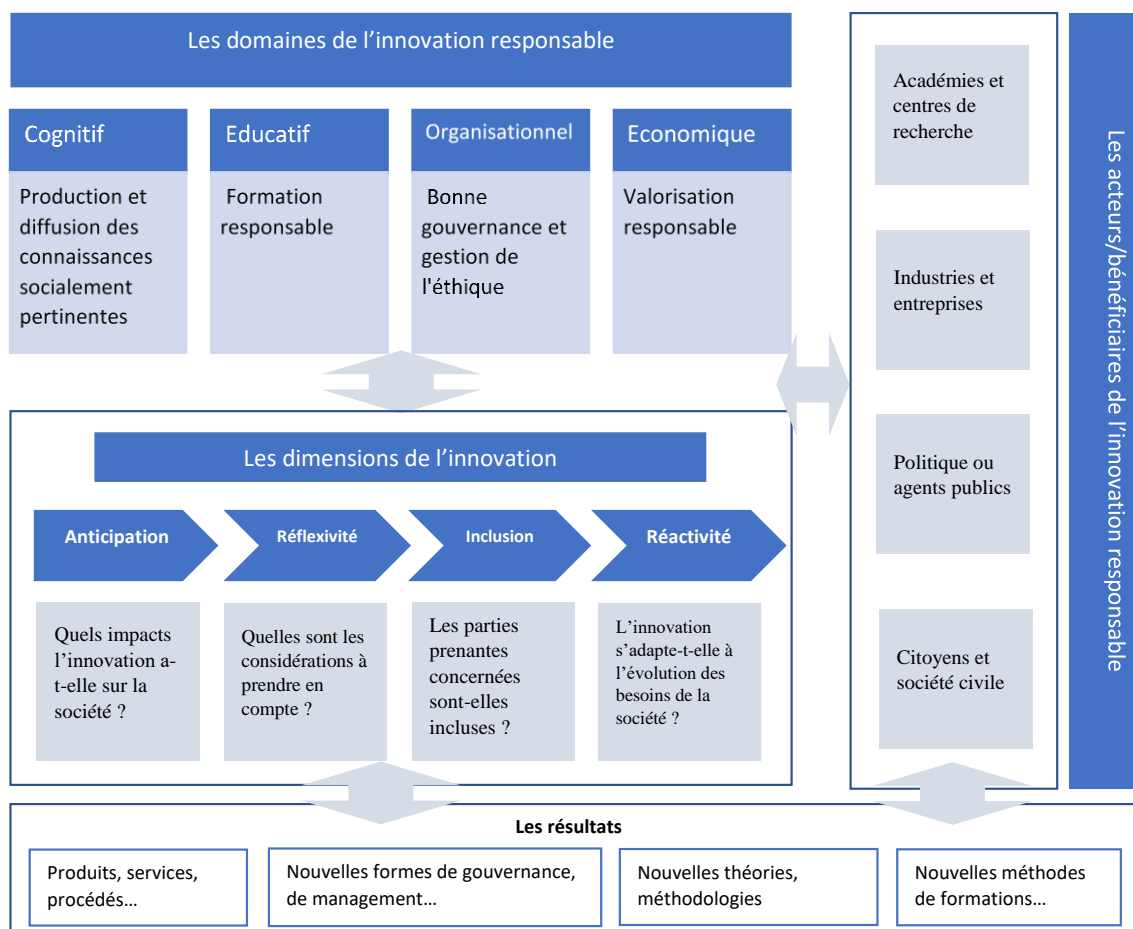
Les domaines de l’innovation responsable

Cognitif

Production et diffusion des connaissances socialement pertinentes

Educatif

Formation responsable

Organisationnel

Bonne gouvernance et gestion de l'éthique

Economique

Valorisation responsable

Les dimensions de l’innovation

Anticipation

Quels impacts l’innovation a-t-elle sur la société ?

Réflexivité

Quelles sont les considérations à prendre en compte ?

Inclusion

Les parties prenantes concernées sont-elles incluses ?

Réactivité

L’innovation s’adapte-t-elle à l’évolution des besoins de la société ?

Académies et centres de recherche

Industries et entreprises

Politique ou agents publics

Citoyens et société civile

Les acteurs/bénéficiaires de l’innovation responsable

Les résultats

Produits, services, procédés…

Nouvelles formes de gouvernance, de management…

Nouvelles théories, méthodologies

Nouvelles méthodes de formations…